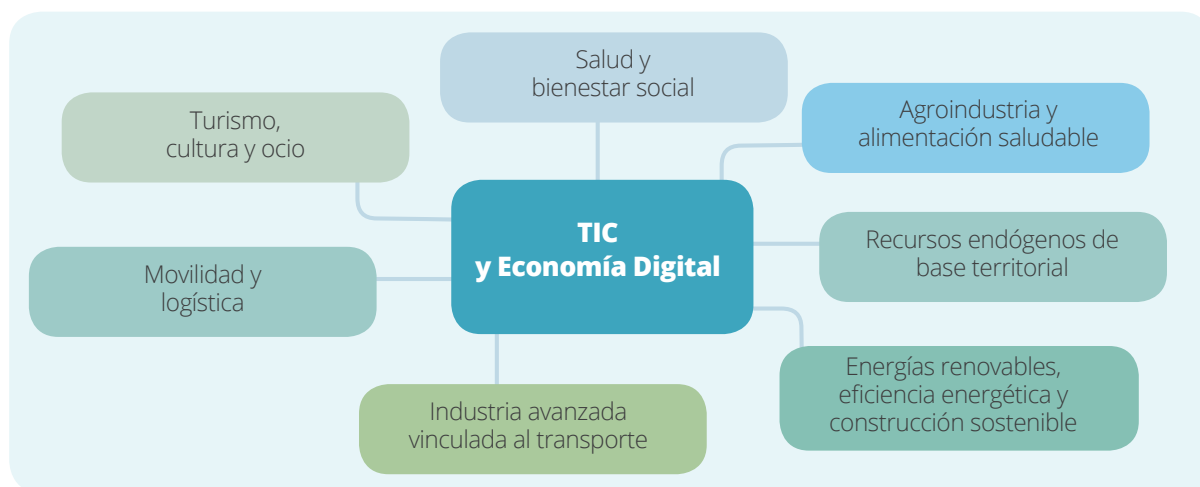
Salud y bienestar social

Turismo, cultura y ocio

Agroindustria y alimentación saludable

TIC y Economía Digital

Recursos endógenos de base territorial

Movilidad y logística

Energías renovables, eficiencia energética y construcción sostenible

Industria avanzada vinculada al transporte